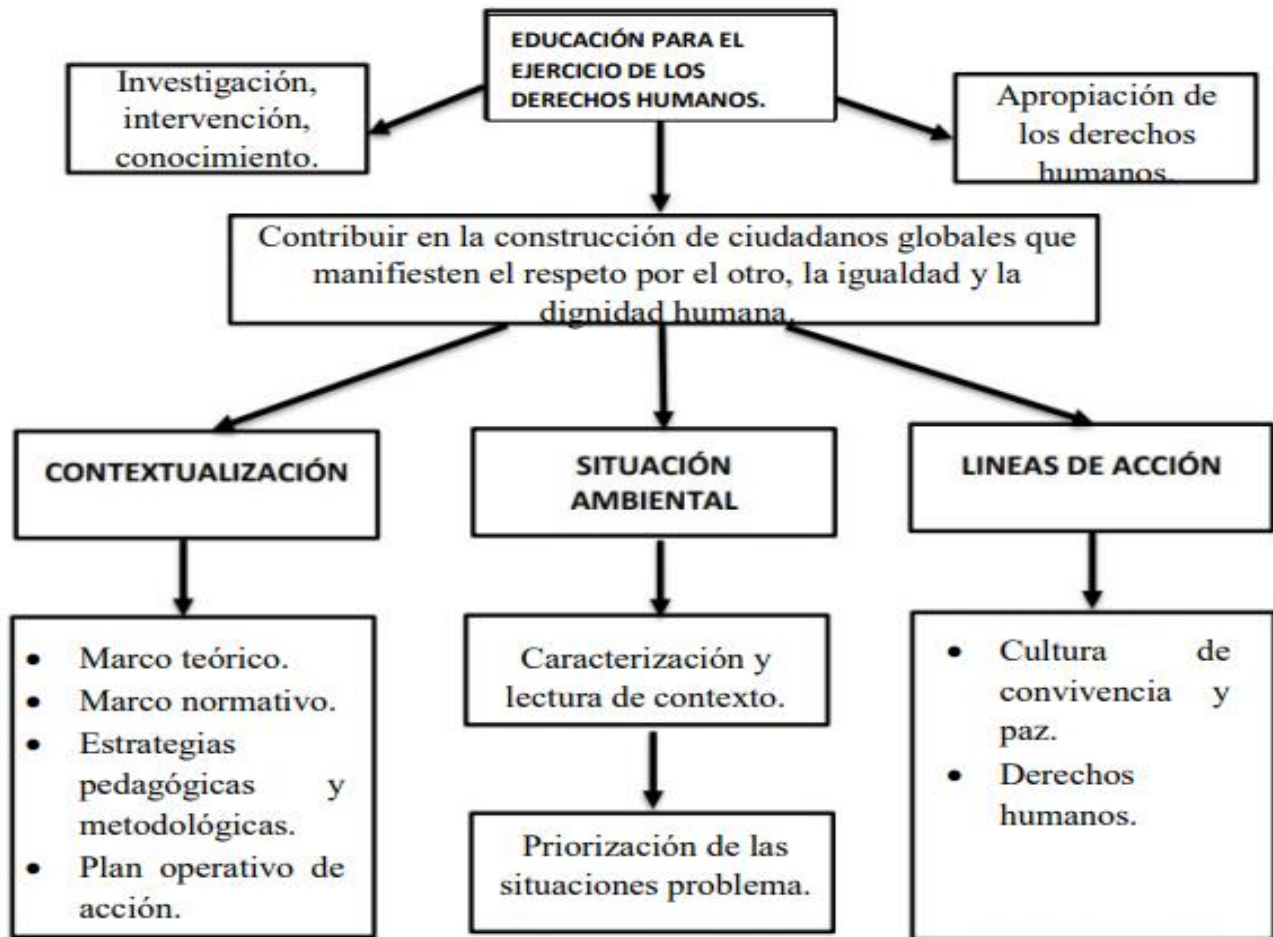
EDUCACIÓN PARA EL EJERCICIO DE LOS DERECHOS HUMANOS.

Investigación, intervención, conocimiento.

Apropiación de los derechos humanos.

Contribuir en la construcción de ciudadanos globales que manifiesten el respeto por el otro, la igualdad y la dignidad humana.

CONTEXTUALIZACIÓN

SITUACIÓN AMBIENTAL

LINEAS DE ACCIÓN

- Marco teórico.
- Marco normativo.
- Estrategias pedagógicas y metodológicas.
- Plan operativo de acción.

Caracterización y lectura de contexto.

Priorización de las situaciones problema.

- Cultura de convivencia y paz.
- Derechos humanos.